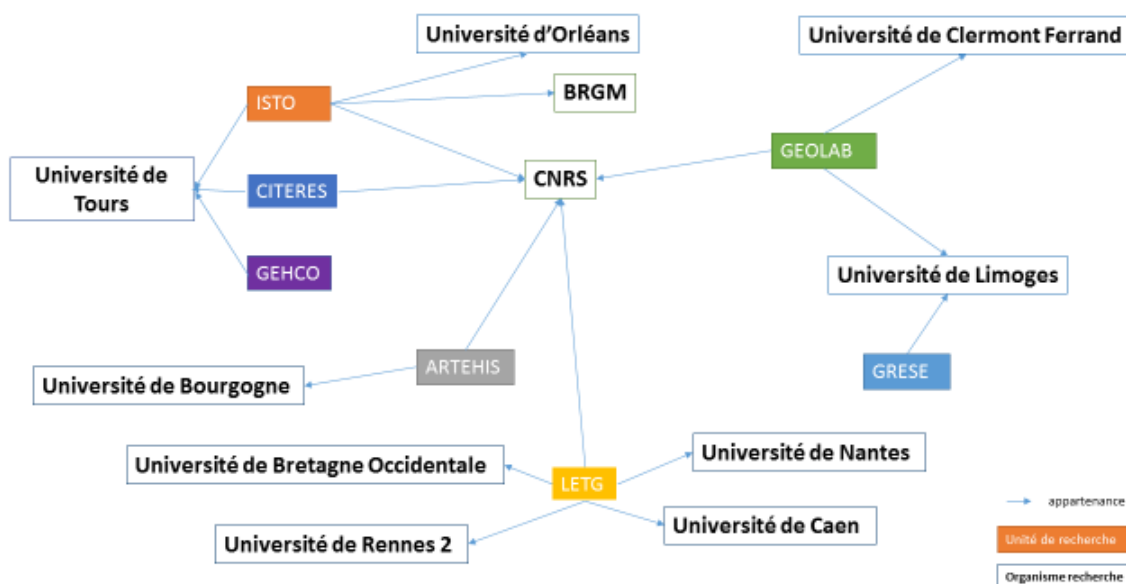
Université d'Orléans

Université de Clermont Ferrand

ISTO

BRGM

GEOLAB

Université de Tours

CITERES

CNRS

GEHCO

Université de Limoges

GRESE

ARTEHIS

Université de Bourgogne

Université de Bretagne Occidentale

Université de Nantes

LETG

Université de Caen

Université de Rennes 2

appartenance

Unité de recherche

Organisme recherche